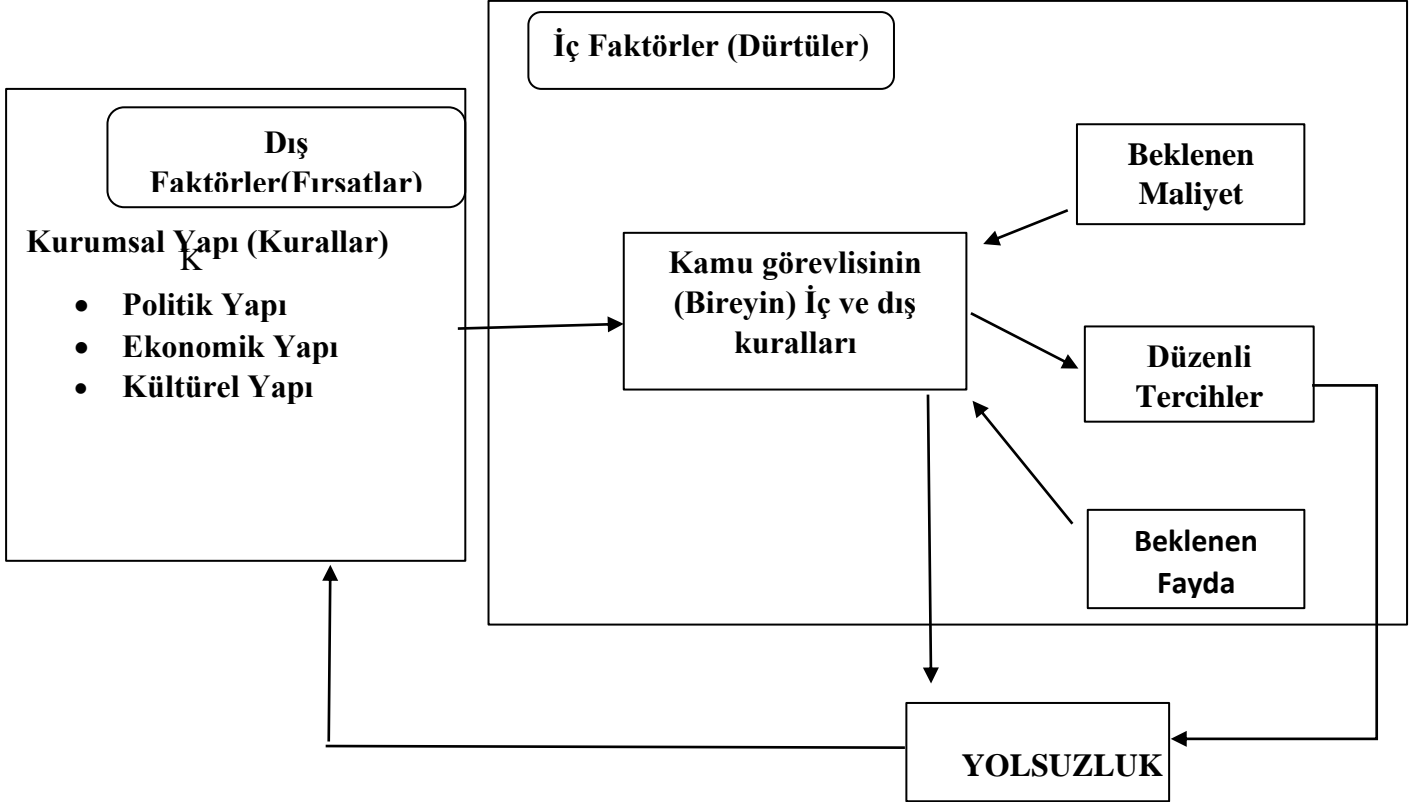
İç Faktörler (Dürtüler)

Dış Faktörler(Fırsatlar)

Kurumsal Yapı (Kurallar)
K

- Politik Yapı
- Ekonomik Yapı
- Kültürel Yapı

Beklenen Maliyet

Kamu görevlisinin (Bireyin) İç ve dış kuralları

Düzenli Tercihler

Beklenen Fayda

YOLSUZLUK